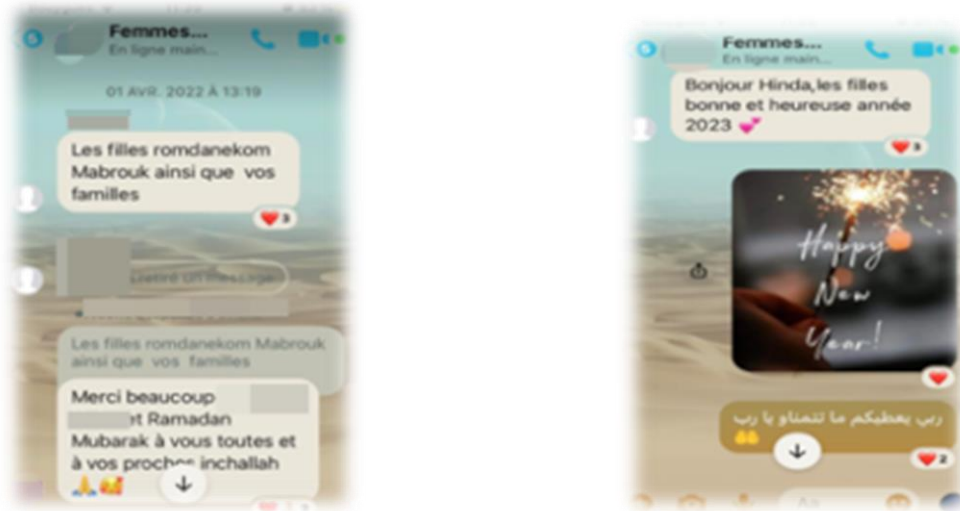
Femmes...
En ligne main...

01 AVR. 2022 À 13:19

Les filles romdanekom Mabrouk ainsi que vos familles

3

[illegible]

Les filles romdanekom Mabrouk ainsi que vos familles

Merci beaucoup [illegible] et Ramadan Mubarak à vous toutes et à vos proches inchallah 🙏💐

Femmes...
En ligne main...

Bonjour Hinda,les filles bonne et heureuse année 2023 💕

3

Happy New Year!

ربي يعطيكم ما تتمناو يا رب 👐

2